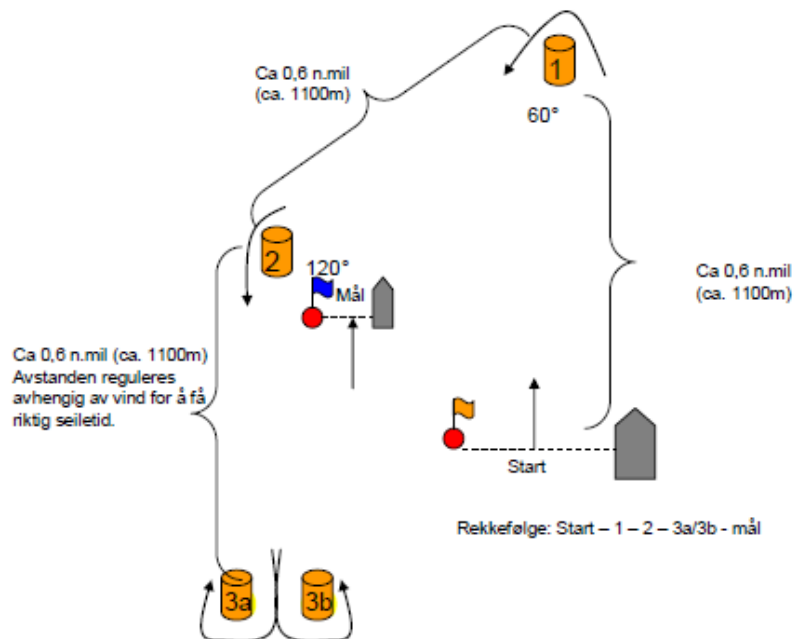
Ca 0,6 n.mil
(ca. 1100m)

1

60°

2

120°

Mål

Ca 0,6 n.mil
(ca. 1100m)

Ca 0,6 n.mil (ca. 1100m)
Avstanden reguleres avhengig av vind for å få riktig seiletid.

Start

Rekkefølge: Start – 1 – 2 – 3a/3b - mål

3a

3b